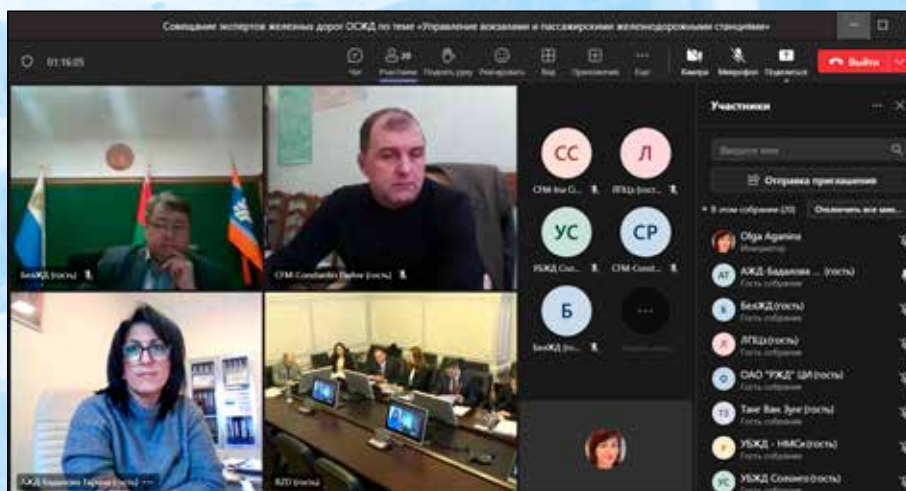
Совещание экспертов железных дорог ОСЖД по теме «Управление вокзалами и пассажирскими железнодорожными станциями»

01:16:05

Чат
Участники
Поднять руку
Реагировать
Вид
Приложения
Ещё
Камера
Микрофон
Поделиться
Выйти

БелЖД (гость)
CFM Constantin Pavlov (гость)
АЖД Бадалова Таргана (гость)
RZD (гость)

CC
CFM Ina C...
Л
ЛПЦ (гост...
УС
УЗЖД Сол...
CP
CFM-Const...
Б
БелЖД (го...

Участники
Введите имя
Отправка приглашения
В этом собрании (20)
Отключить все мик...
Olga Agamina
Инициатор
АТ
АЖД-Бадалова ... (гость)
Гость собрания
Б
БелЖД (гость)
Гость собрания
Л
ЛПЦ (гость)
Гость собрания
О
ОАО "РЖД" ЦИ (гость)
Гость собрания
ТЗ
Тант Ван Зунг (гость)
Гость собрания
У
УБЖД - НМСк (гость)
Гость собрания
УС
УБЖД Соломо (гость)